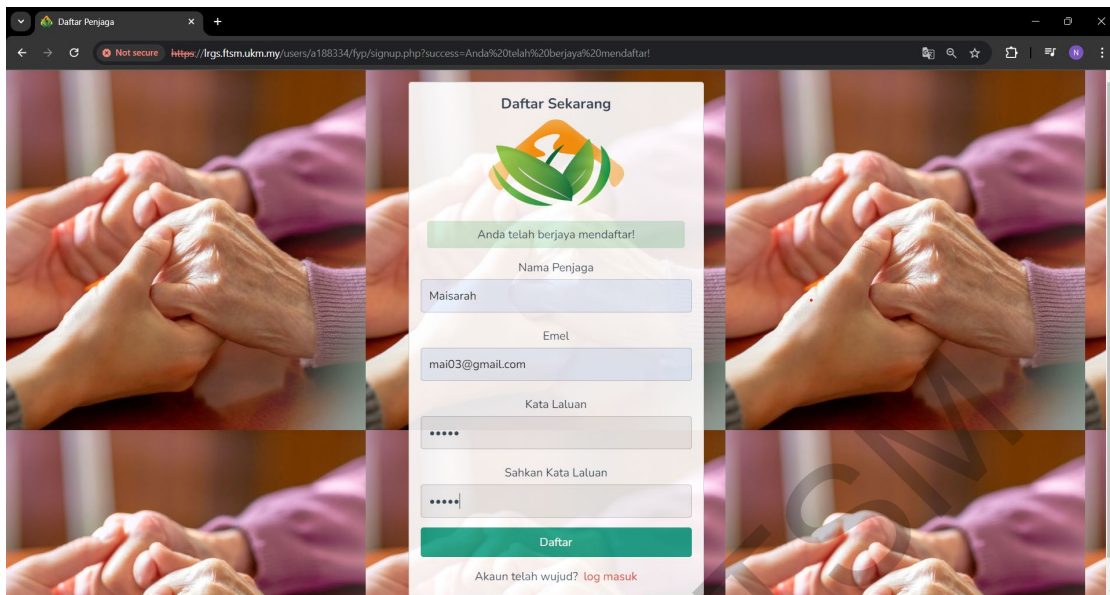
Daftar Penjaga

Not secure https://lrgs.ftsm.ukm.my/users/a188334/fyp/signup.php?success=Anda%20telah%20berjaya%20mendaftar!

N

Daftar Sekarang

Anda telah berjaya mendaftar!

Nama Penjaga

Maisarah

Emel

mai03@gmail.com

Kata Laluan

•••••

Sahkan Kata Laluan

•••••

Daftar

Akaun telah wujud? log masuk